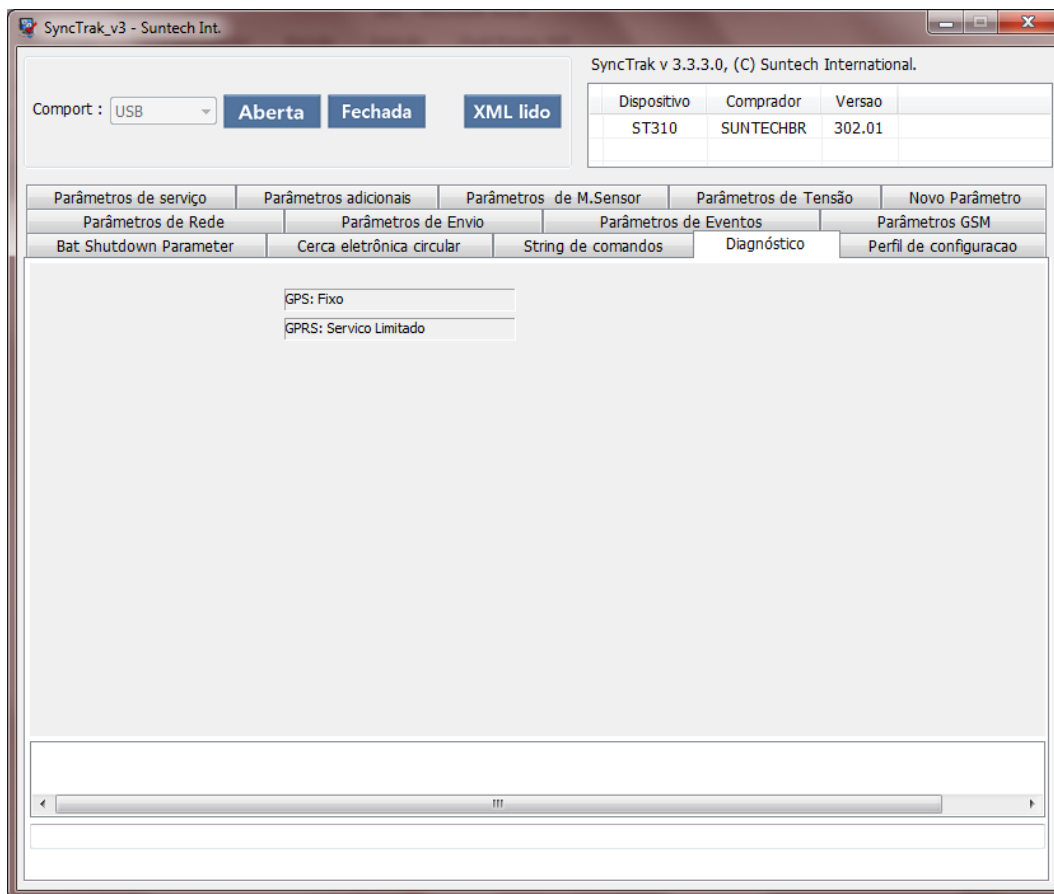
SyncTrak_v3 - Suntech Int.

Comport : USB Aberta Fechada XML lido

SyncTrak v 3.3.3.0, (C) Suntech International.

| Dispositivo | Comprador | Versao |
|---|---|---|
| ST310 | SUNTECHBR | 302.01 |

Parâmetros de serviço | Parâmetros adicionais | Parâmetros de M.Sensor | Parâmetros de Tensão | Novo Parâmetro
Parâmetros de Rede | Parâmetros de Envio | Parâmetros de Eventos | Parâmetros GSM
Bat Shutdown Parameter | Cerca eletrônica circular | String de comandos | Diagnóstico | Perfil de configuracao

GPS: Fixo
GPRS: Servico Limitado

III